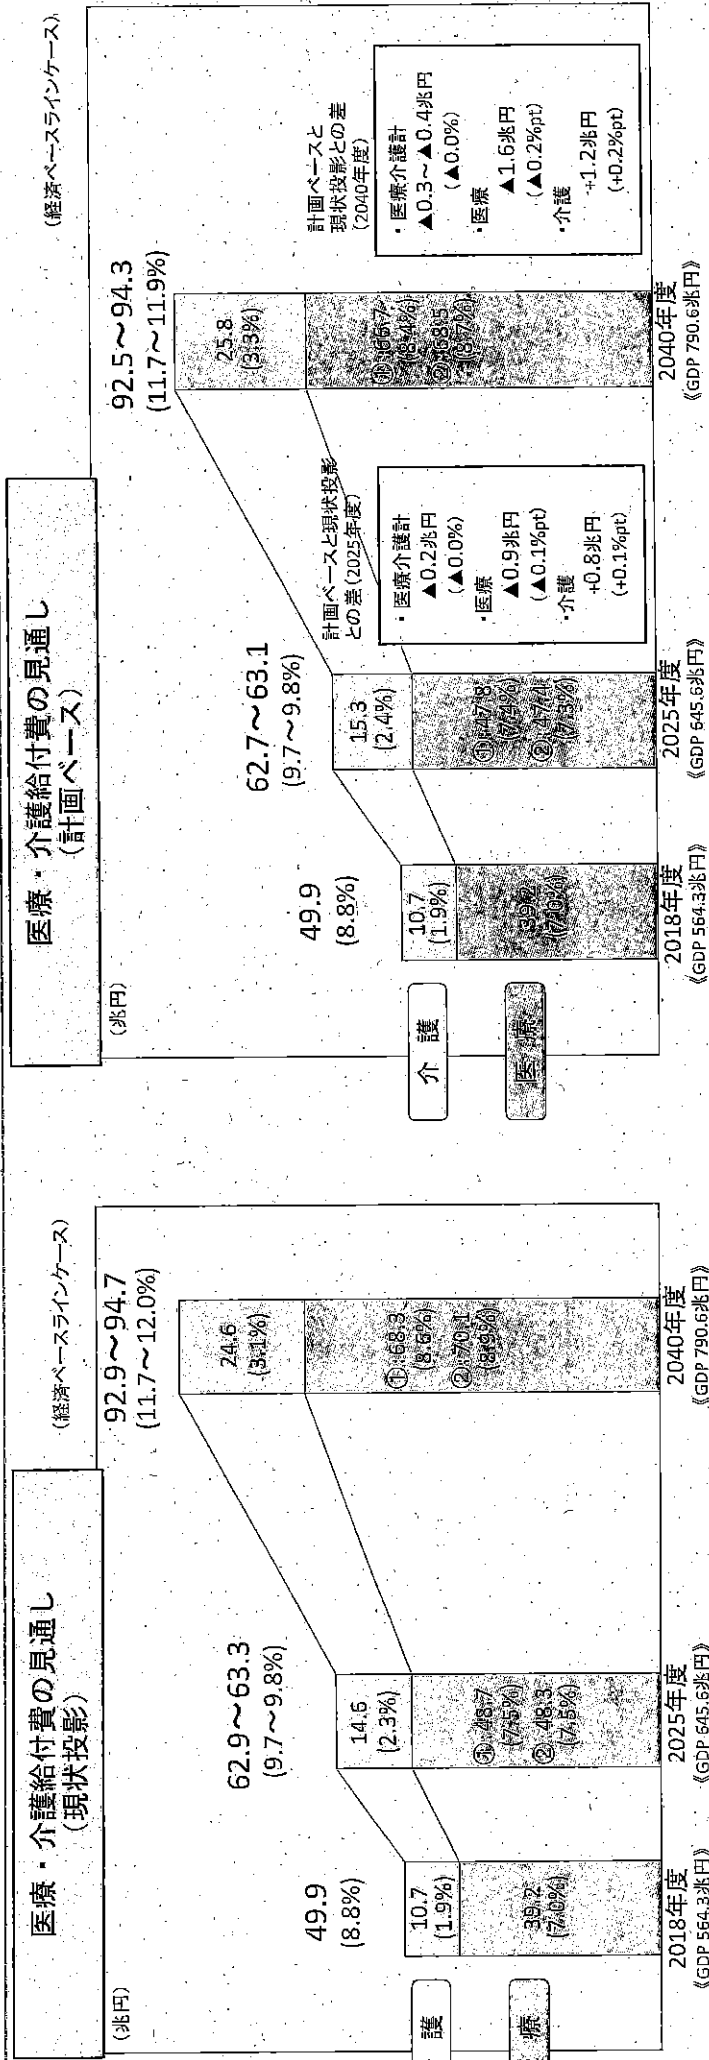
医療・介護給付費の見通し
（現状投影）

（兆円）

（経済ベースラインケース）

介護

医療

49.9
(8.8%)

10.7
(1.9%)

39.2
(7.0%)

2018年度
《GDP 564.3兆円》

62.9～63.3
(9.7～9.8%)

14.6
(2.3%)

①48.7
(7.5%)
②48.3
(7.5%)

2025年度
《GDP 645.6兆円》

92.9～94.7
(11.7～12.0%)

24.6
(3.1%)

①68.3
(8.6%)
②70.1
(8.9%)

2040年度
《GDP 790.6兆円》

医療・介護給付費の見通し
（計画ベース）

（兆円）

（経済ベースラインケース）

介護

医療

49.9
(8.8%)

10.7
(1.9%)

39.2
(7.0%)

2018年度
《GDP 564.3兆円》

62.7～63.1
(9.7～9.8%)

15.3
(2.4%)

①47.8
(7.4%)
②47.4
(7.3%)

2025年度
《GDP 645.6兆円》

計画ベースと現状投影との差（2025年度）
・医療介護計
▲0.2兆円
（▲0.0%）
・医療
▲0.9兆円
（▲0.1%pt）
・介護
+0.8兆円
（+0.1%pt）

92.5～94.3
(11.7～11.9%)

25.8
(3.3%)

①66.7
(8.4%)
②68.5
(8.7%)

2040年度
《GDP 790.6兆円》

計画ベースと現状投影との差（2040年度）
・医療介護計
▲0.3～▲0.4兆円
（▲0.0%）
・医療
▲1.6兆円
（▲0.2%pt）
・介護
+1.2兆円
（+0.2%pt）